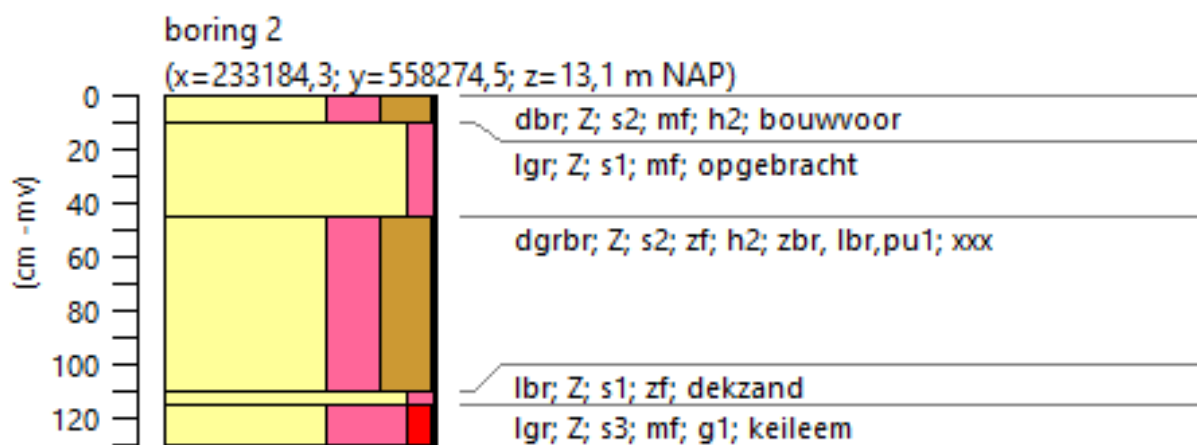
boring 2
(x=233184,3; y=558274,5; z=13,1 m NAP)

0
20
40
60
80
100
120

(cm - mv)

dbr; Z; s2; mf; h2; bouwvoor

lgr; Z; s1; mf; opgebracht

dgrbr; Z; s2; zf; h2; zbr, lbr,pu1; xxx

lbr; Z; s1; zf; dekzand

lgr; Z; s3; mf; g1; keileem